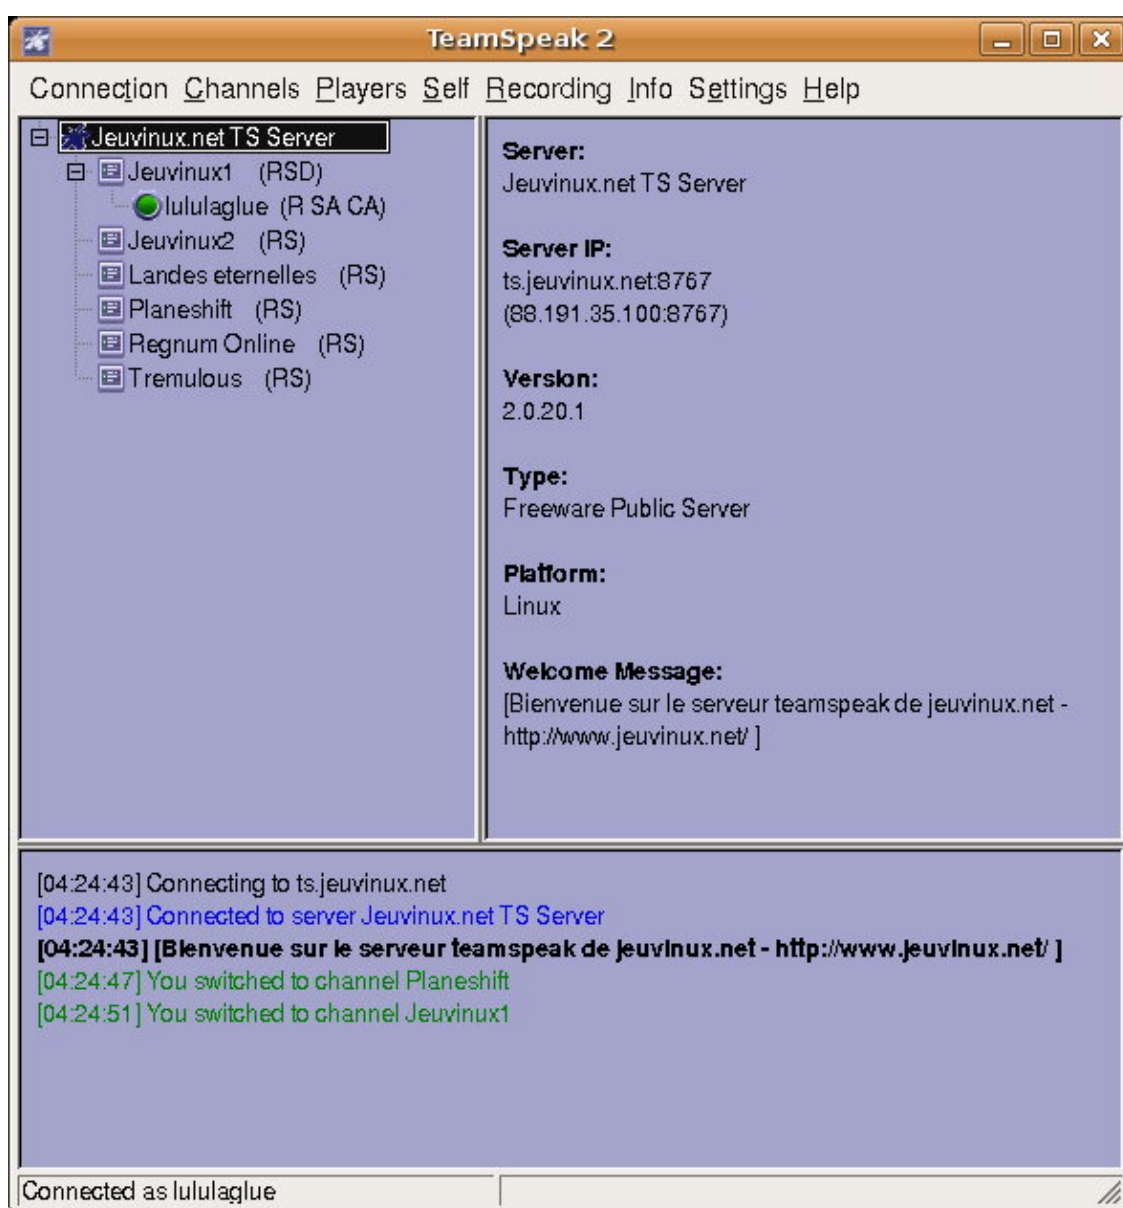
TeamSpeak 2

Connection Channels Players Self Recording Info Settings Help

Jeuvinux.net TS Server
Jeuvinux1 (RSD)
lululaglue (R SA CA)
Jeuvinux2 (RS)
Landes eternelles (RS)
Planeshift (RS)
Regnum Online (RS)
Tremulous (RS)

Server:
Jeuvinux.net TS Server

Server IP:
ts.jeuvinux.net:8767
(88.191.35.100:8767)

Version:
2.0.20.1

Type:
Freeware Public Server

Platform:
Linux

Welcome Message:
[Bienvenue sur le serveur teamspeak de jeuvinux.net - http://www.jeuvinux.net/ ]

[04:24:43] Connecting to ts.jeuvinux.net
[04:24:43] Connected to server Jeuvinux.net TS Server
[04:24:43] [Bienvenue sur le serveur teamspeak de jeuvinux.net - http://www.jeuvinux.net/ ]
[04:24:47] You switched to channel Planeshift
[04:24:51] You switched to channel Jeuvinux1

Connected as lululaglue